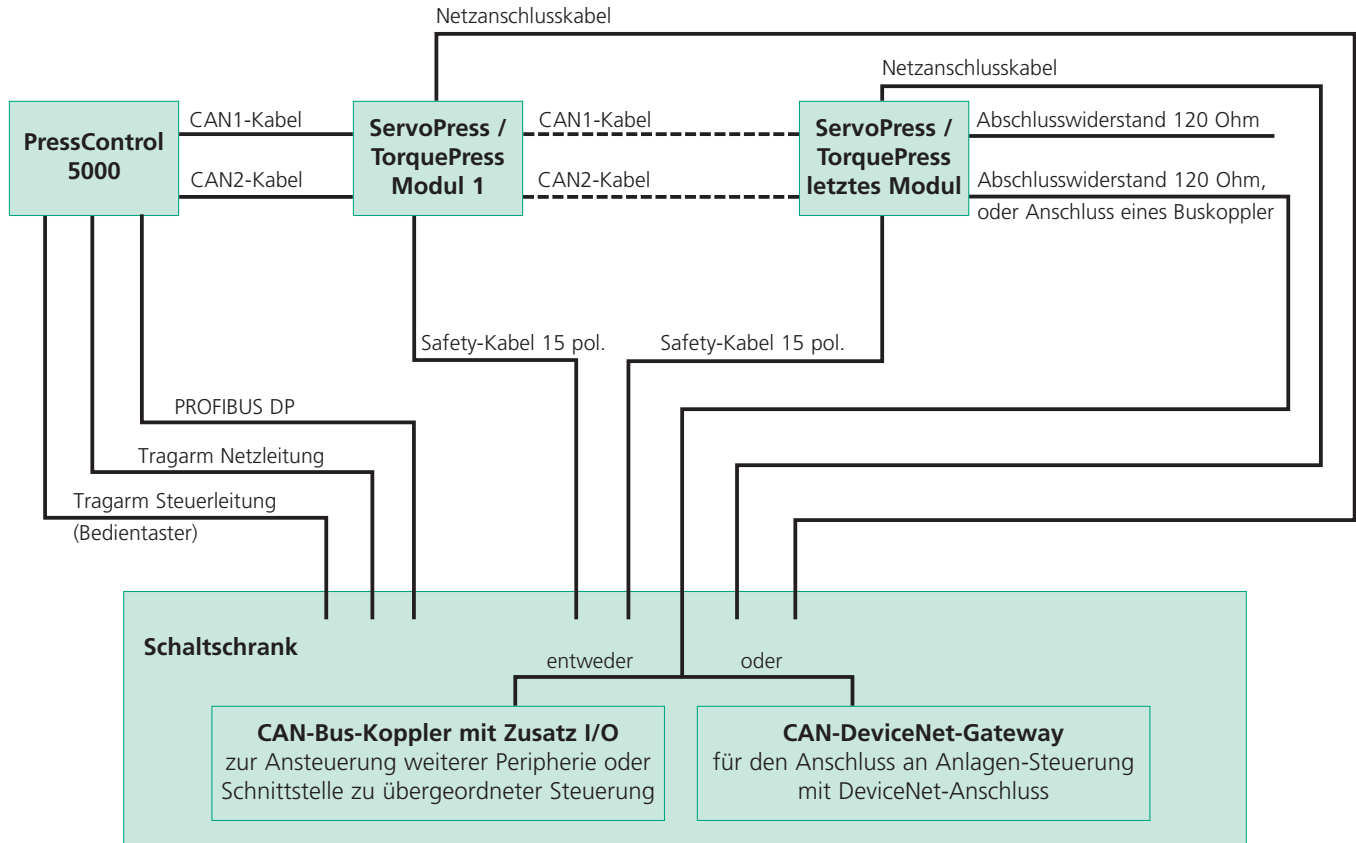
Netzanschlusskabel

Netzanschlusskabel

PressControl 5000

CAN1-Kabel

CAN2-Kabel

ServoPress / TorquePress Modul 1

CAN1-Kabel

CAN2-Kabel

ServoPress / TorquePress letztes Modul

Abschlusswiderstand 120 Ohm

Abschlusswiderstand 120 Ohm, oder Anschluss eines Buskoppler

Safety-Kabel 15 pol.

Safety-Kabel 15 pol.

PROFIBUS DP

Tragarm Netzleitung

Tragarm Steuerleitung (Bedientaster)

Schaltschrank

entweder

oder

CAN-Bus-Koppler mit Zusatz I/O
zur Ansteuerung weiterer Peripherie oder Schnittstelle zu übergeordneter Steuerung

CAN-DeviceNet-Gateway
für den Anschluss an Anlagen-Steuerung mit DeviceNet-Anschluss